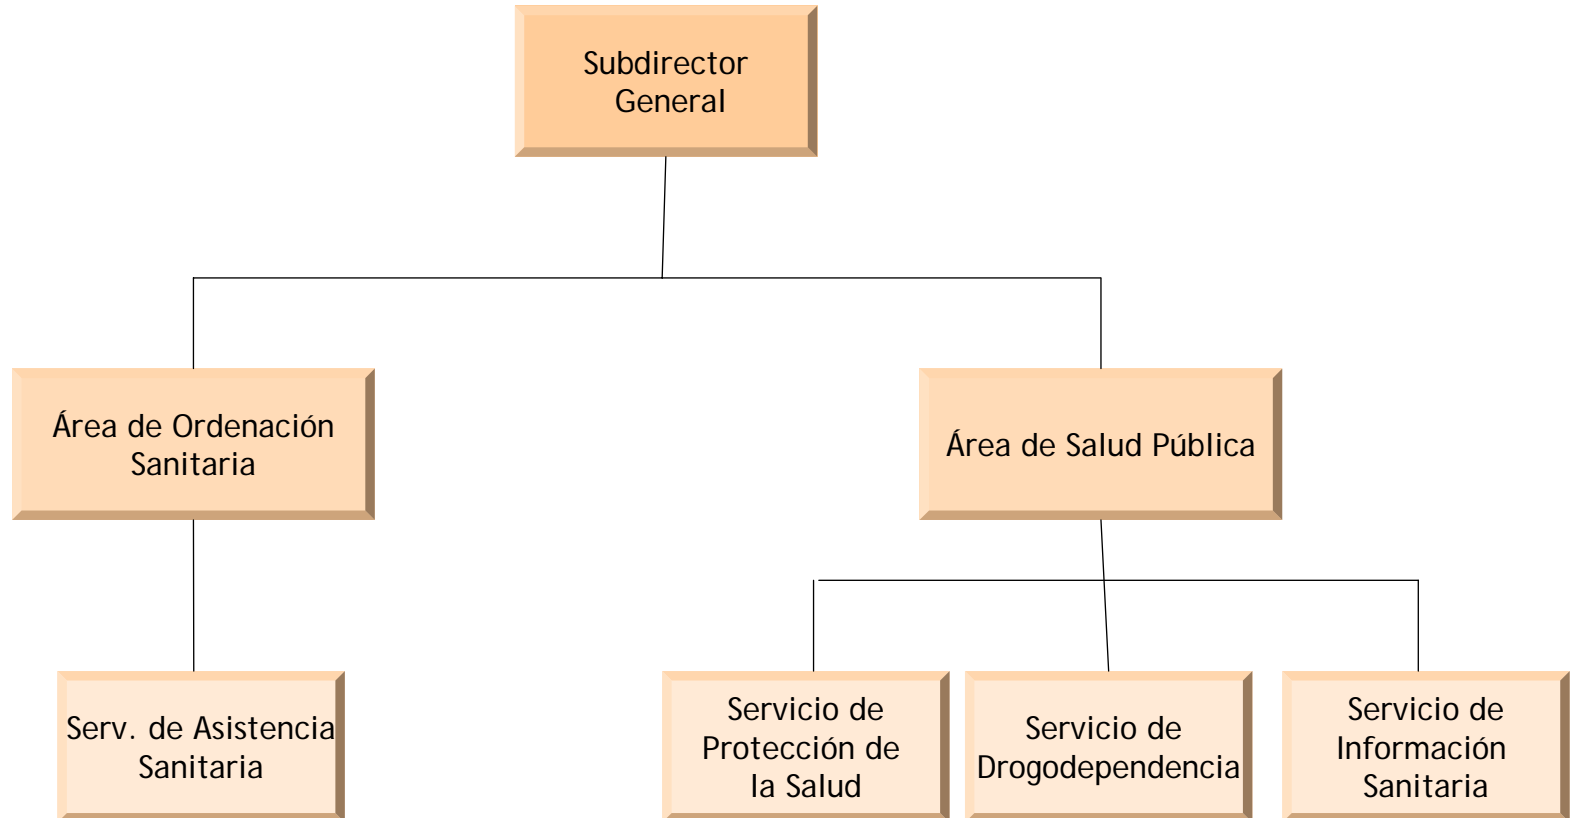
Subdirector General

Área de Ordenación Sanitaria

Área de Salud Pública

Serv. de Asistencia Sanitaria

Servicio de Protección de la Salud

Servicio de Drogodependencia

Servicio de Información Sanitaria